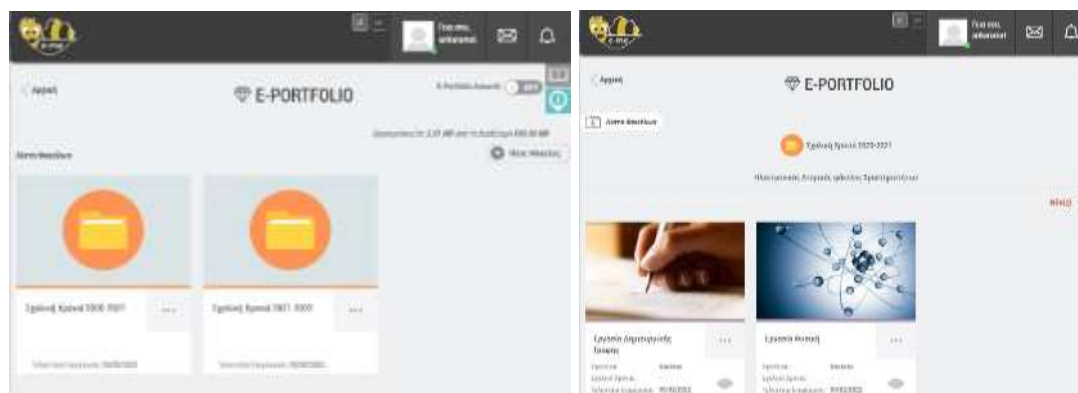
E-PORTFOLIO

Αρχική

Γεια σου, ανώνυμε

E-Portfolio Δημόσιο OFF

Χρησιμοποιείτε τα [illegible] από τα διαθέσιμα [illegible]

Λίστα Φακέλων

Νέος Φάκελος

Σχολικό Χρονιά 2020-2021

Σχολικό Χρονιά 2021-2022

Τελευταία τροποποίηση: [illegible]

Τελευταία τροποποίηση: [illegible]

E-PORTFOLIO

Αρχική

Γεια σου, ανώνυμε

Λίστα Φακέλων

Σχολική Χρονιά 2020-2021

Ηλεκτρονικές, Αγγλικές, γλώσσες, Δραστηριότητες

Μενού

Εργασία Δημιουργικής Γραφής

Εργασία Φυσική

Τύπος: Κείμενο
Σχολική Χρονιά: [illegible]
Τελευταία τροποποίηση: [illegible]

Τύπος: Κείμενο
Σχολική Χρονιά: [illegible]
Τελευταία τροποποίηση: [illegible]